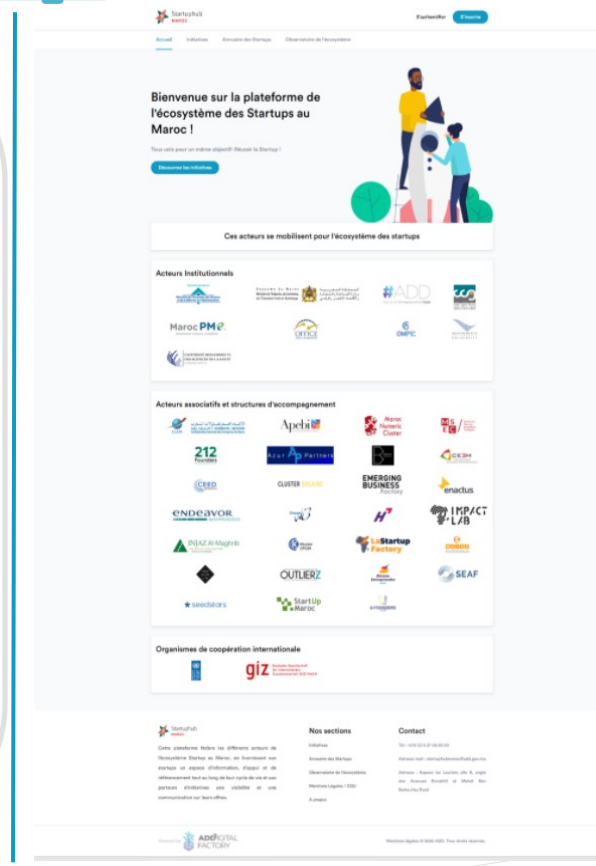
StartupHub MAROC

S'identifier S'inscrire

Accueil Initiatives Annuaire des Startups Observatoire de l'écosystème

Bienvenue sur la plateforme de l'écosystème des Startups au Maroc !

Tous unis pour un même objectif: Réussir la Startup !

Découvrez les initiatives

Ces acteurs se mobilisent pour l'écosystème des startups

Acteurs Institutionnels

Maroc PME

OFFICE

OMPIC

#ADD

Acteurs associatifs et structures d'accompagnement

Apebi

Maroc Numeric Cluster

212 Founders

Azur Partners

CE3M

CEED

CLUSTER

EMERGING BUSINESS Factory

enactus

endeavor

IMPACT LAB

INJAZ Al-Maghrib

LaStartup Factory

OUTLIERZ

SEAF

seedstars

StartUp Maroc

Organismes de coopération internationale

giz

StartupHub MAROC

Cette plateforme fédère les différents acteurs de l'écosystème Startup au Maroc, en fournissant aux startups un espace d'information, d'appui et de référencement tout au long de leur cycle de vie et aux porteurs d'initiatives une visibilité et une communication sur leurs offres.

Nos sections

Initiatives

Annuaire des Startups

Observatoire de l'écosystème

Mentions Légales / CGU

A propos

Contact

Tél : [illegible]

Adresse mail : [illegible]

Adresse : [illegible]

Powered by ADD DIGITAL FACTORY

Mentions légales © 2020 ADD. Tous droits réservés.